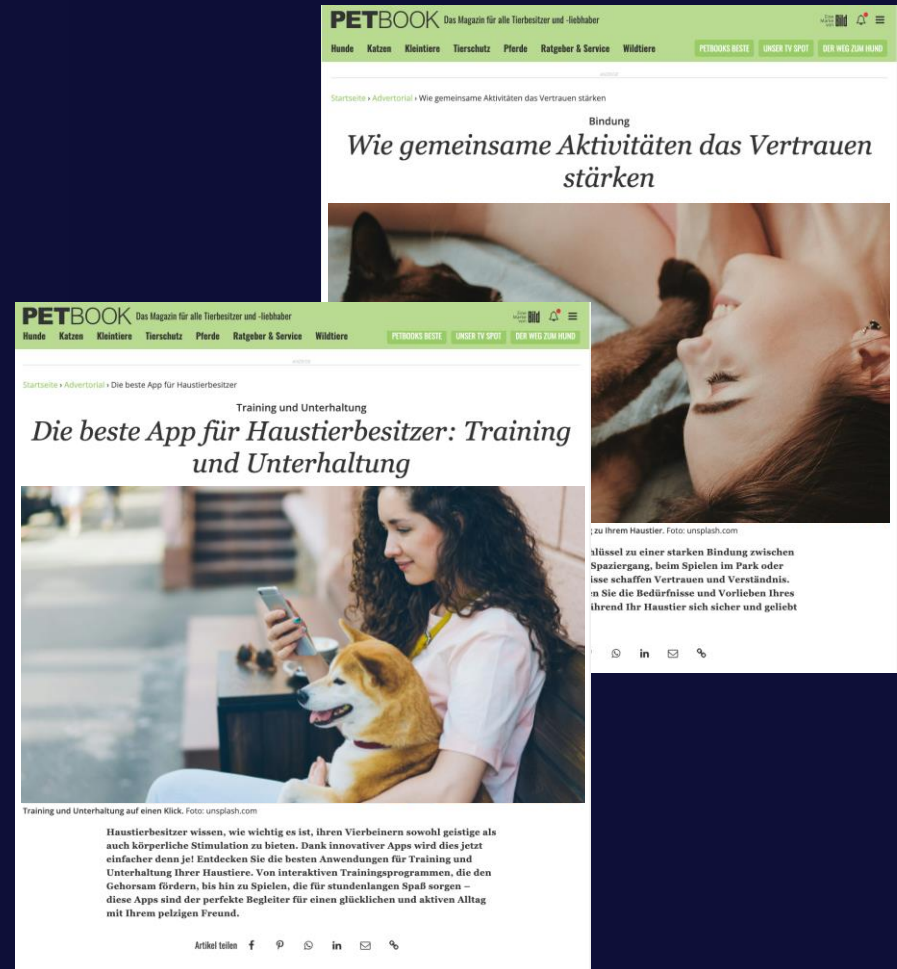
PETBOOK Das Magazin für alle Tierbesitzer und -liebhaber

Hunde Katzen Kleintiere Tierschutz Pferde Ratgeber & Service Wildtiere PETBOOKS BESTE UNSER TV SPOT DER WEG ZUM HUND

Startseite › Advertorial › Wie gemeinsame Aktivitäten das Vertrauen stärken

Bindung

Wie gemeinsame Aktivitäten das Vertrauen stärken

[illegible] zu Ihrem Haustier. Foto: unsplash.com

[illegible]hlüssel zu einer starken Bindung zwischen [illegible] Spaziergang, beim Spielen im Park oder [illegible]isse schaffen Vertrauen und Verständnis. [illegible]n Sie die Bedürfnisse und Vorlieben Ihres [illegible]ährend Ihr Haustier sich sicher und geliebt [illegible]

PETBOOK Das Magazin für alle Tierbesitzer und -liebhaber

Hunde Katzen Kleintiere Tierschutz Pferde Ratgeber & Service Wildtiere PETBOOKS BESTE UNSER TV SPOT DER WEG ZUM HUND

Startseite › Advertorial › Die beste App für Haustierbesitzer

Training und Unterhaltung

Die beste App für Haustierbesitzer: Training und Unterhaltung

Training und Unterhaltung auf einen Klick. Foto: unsplash.com

Haustierbesitzer wissen, wie wichtig es ist, ihren Vierbeinern sowohl geistige als auch körperliche Stimulation zu bieten. Dank innovativer Apps wird dies jetzt einfacher denn je! Entdecken Sie die besten Anwendungen für Training und Unterhaltung Ihrer Haustiere. Von interaktiven Trainingsprogrammen, die den Gehorsam fördern, bis hin zu Spielen, die für stundenlangen Spaß sorgen – diese Apps sind der perfekte Begleiter für einen glücklichen und aktiven Alltag mit Ihrem pelzigen Freund.

Artikel teilen